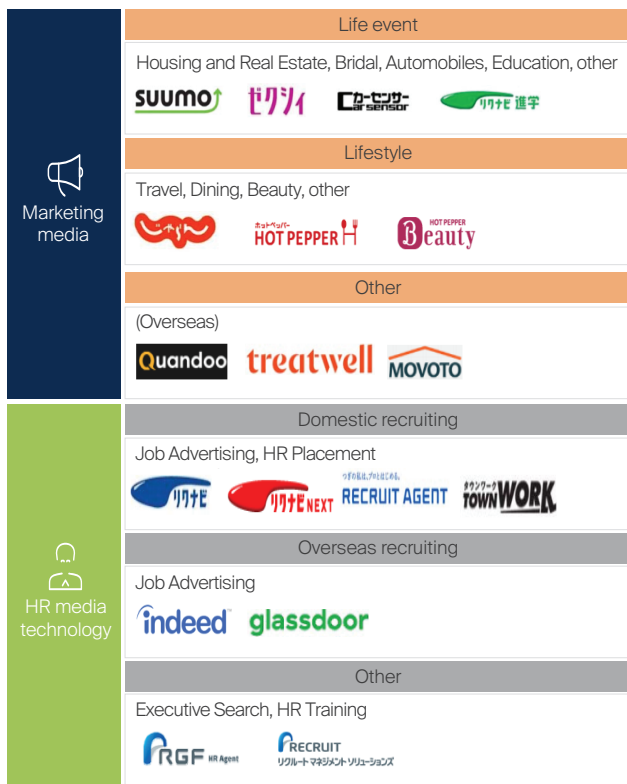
Marketing media

Life event

Housing and Real Estate, Bridal, Automobiles, Education, other

SUUMO ゼクシィ カーセンサー Carsensor リクナビ 進学

Lifestyle

Travel, Dining, Beauty, other

じゃらん ホットペッパー HOT PEPPER HOT PEPPER Beauty

Other

(Overseas)

Quandoo treatwell MOVOTO

HR media technology

Domestic recruiting

Job Advertising, HR Placement

リクナビ リクナビNEXT つぎの私は、プロと決める。 RECRUIT AGENT タウンワーク TOWNWORK

Overseas recruiting

Job Advertising

indeed glassdoor

Other

Executive Search, HR Training

RGF HR Agent RECRUIT リクルート マネジメント ソリューションズ